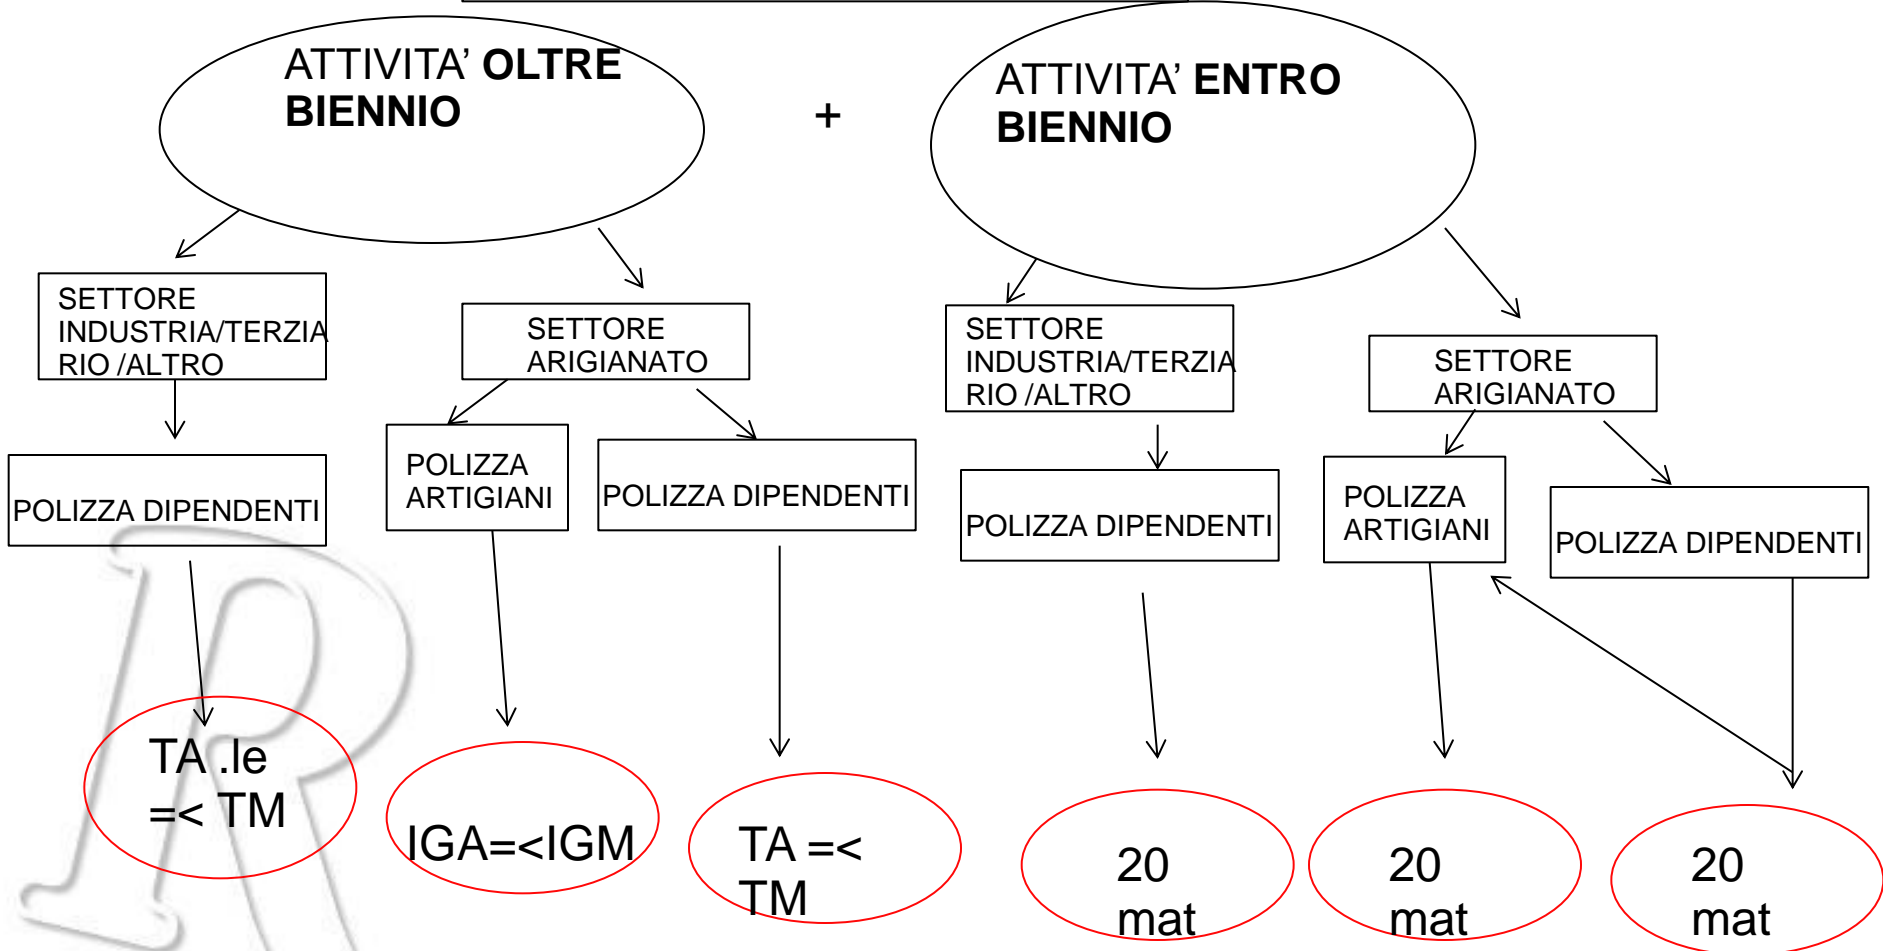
ATTIVITA' **OLTRE BIENNIO**

+

ATTIVITA' **ENTRO BIENNIO**

SETTORE INDUSTRIA/TERZIARIO /ALTRO

SETTORE ARIGIANATO

SETTORE INDUSTRIA/TERZIARIO /ALTRO

SETTORE ARIGIANATO

POLIZZA DIPENDENTI

POLIZZA ARTIGIANI

POLIZZA DIPENDENTI

POLIZZA DIPENDENTI

POLIZZA ARTIGIANI

POLIZZA DIPENDENTI

TA .le =< TM

IGA=<IGM

TA =< TM

20 mat

20 mat

20 mat